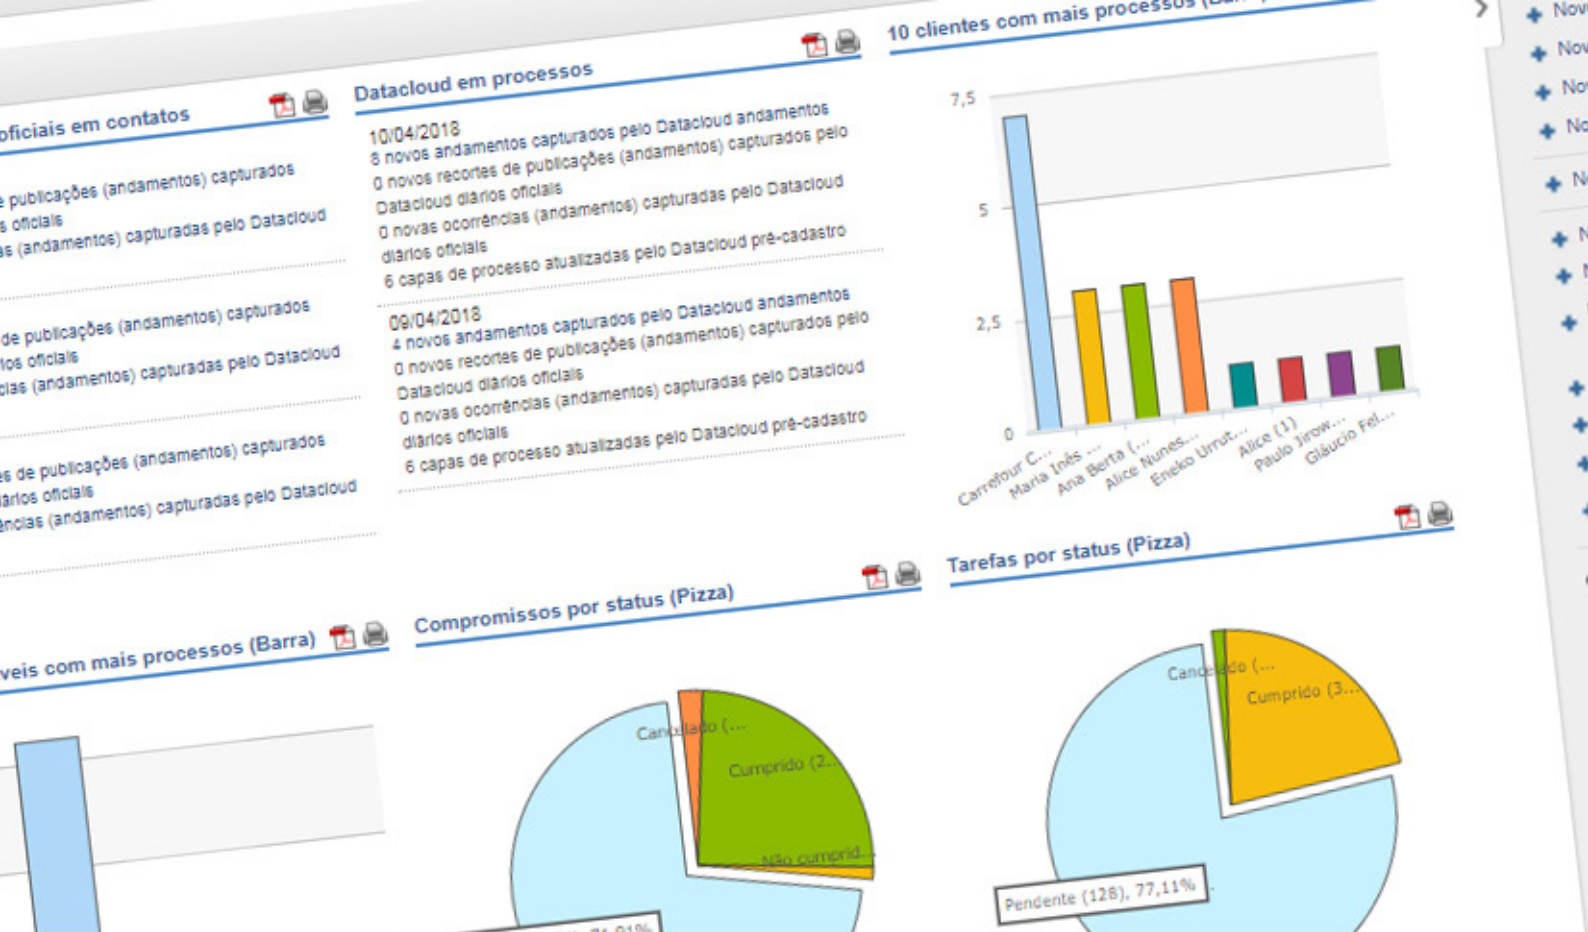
oficiais em contatos

e publicações (andamentos) capturados
s oficiais
s (andamentos) capturadas pelo Datacloud

de publicações (andamentos) capturados
os oficiais
cias (andamentos) capturadas pelo Datacloud

s de publicações (andamentos) capturados
diários oficiais
ências (andamentos) capturadas pelo Datacloud

Datacloud em processos

10/04/2018
8 novos andamentos capturados pelo Datacloud andamentos
0 novos recortes de publicações (andamentos) capturados pelo Datacloud diários oficiais
0 novas ocorrências (andamentos) capturadas pelo Datacloud diários oficiais
6 capas de processo atualizadas pelo Datacloud pré-cadastro

09/04/2018
4 novos andamentos capturados pelo Datacloud andamentos
0 novos recortes de publicações (andamentos) capturados pelo Datacloud diários oficiais
0 novas ocorrências (andamentos) capturadas pelo Datacloud diários oficiais
6 capas de processo atualizadas pelo Datacloud pré-cadastro

10 clientes com mais processos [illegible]

7,5
5
2,5
0
Carrefour C...
Maria Inês ...
Ana Berta (...
Alice Nunes...
Eneko Urrut...
Alice (1)
Paulo Jirow...
Gláucio Fel...

veis com mais processos (Barra)

Compromissos por status (Pizza)

Cancelado (...
Cumprido (2...
Não cumprid...

Tarefas por status (Pizza)

Cancelado (...
Cumprido (3...
Pendente (128), 77,11%

Nov
Nov
No
No
N